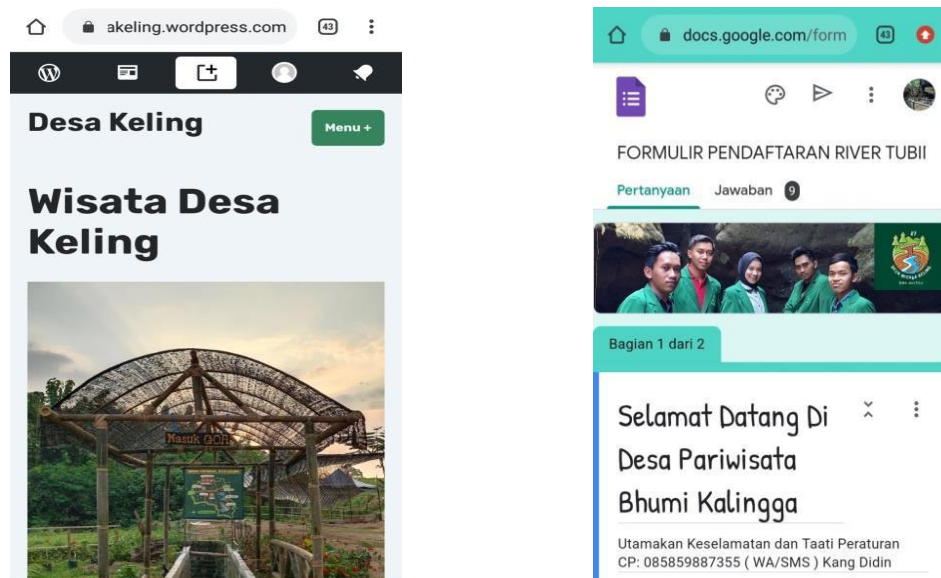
akeling.wordpress.com 43

Desa Keling

Menu +

Wisata Desa Keling

Masuk GOA

docs.google.com/form 43

FORMULIR PENDAFTARAN RIVER TUBII

Pertanyaan Jawaban 9

Bagian 1 dari 2

Selamat Datang Di Desa Pariwisata Bhumi Kalingga

Utamakan Keselamatan dan Taati Peraturan
CP: 085859887355 ( WA/SMS ) Kang Didin